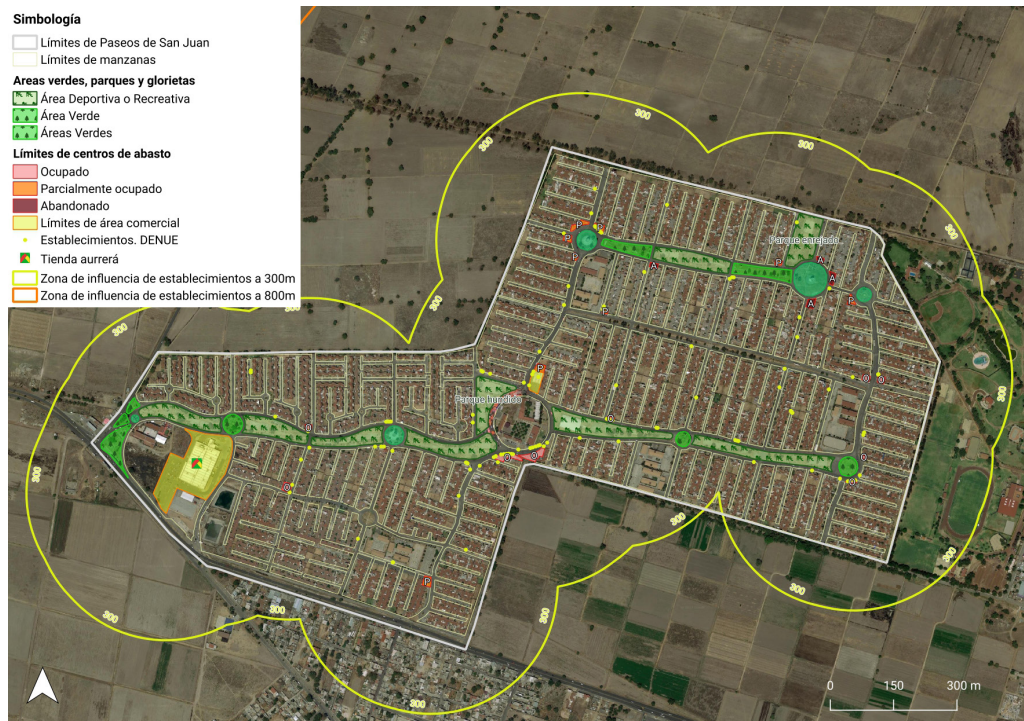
Simbología
Límites de Paseos de San Juan
Límites de manzanas
Areas verdes, parques y glorietas
Área Deportiva o Recreativa
Área Verde
Áreas Verdes
Límites de centros de abasto
Ocupado
Parcialmente ocupado
Abandonado
Límites de área comercial
Establecimientos. DENUE
Tienda aurrerá
Zona de influencia de establecimientos a 300m
Zona de influencia de establecimientos a 800m

300
300
300
300
300
300
300
300
300
300

Parque enrejado
Parque hundido

P
P
P
P
P
P
A
A
A
A
O
O
O
O
O
O
O

0 150 300 m